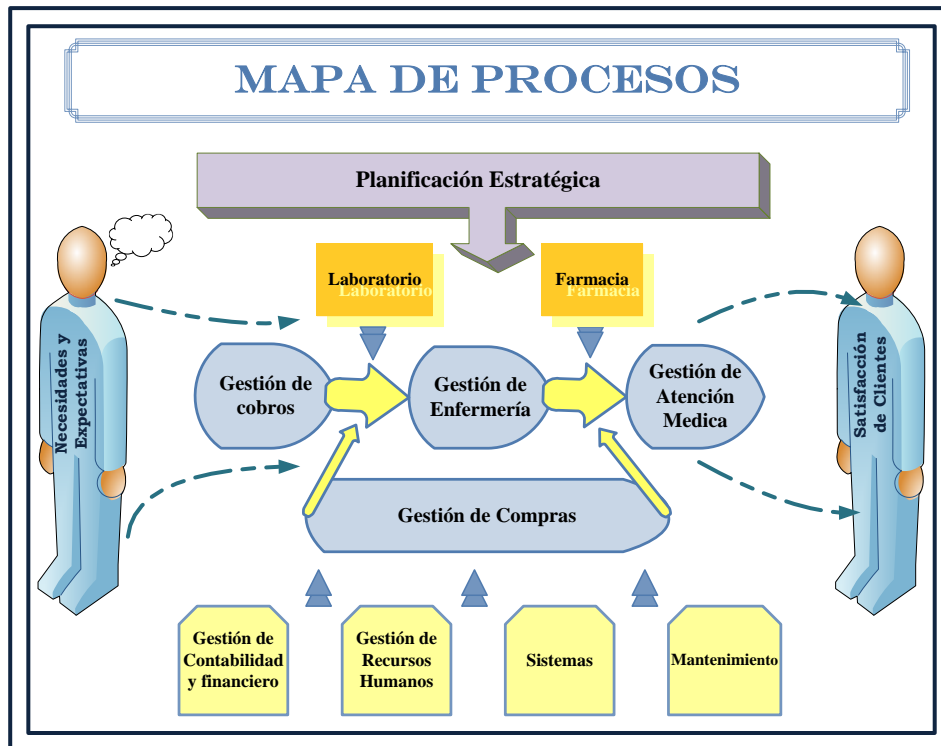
MAPA DE PROCESOS

Planificación Estratégica

Necesidades y Expectativas

Laboratorio

Farmacia

Satisfacción de Clientes

Gestión de cobros

Gestión de Enfermería

Gestión de Atención Medica

Gestión de Compras

Gestión de Contabilidad y financiero

Gestión de Recursos Humanos

Sistemas

Mantenimiento